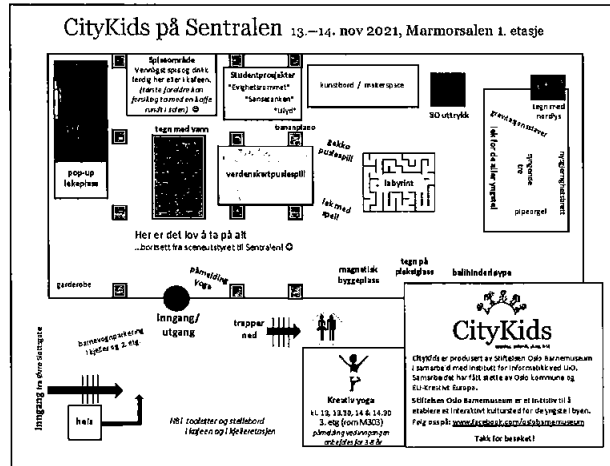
CityKids på Sentralen 13.–14. nov 2021, Marmorsalen 1. etasje

Spiseområde
Vennligst spis og drikk ferdig her eller i kafeen. (tenkte foreldre kan forsikre tomme en kaffe rundt i salen) ☺

Studentprosjekter
"Evighetsrammet"
"Sansesanken"
"Ulye"

kunstbord / makerspace

3D uttrykk

tegn med nordlys

grandiosemusiker

rød for de aller yngste

leke og musikk

nyskapingsmuseet

pipeorgel

tegn med vann

gamepiano

pop-up lekeplass

verdenskartpuslespill

Bekke puslespill

labyrint

lek med spill

Her er det lov å ta på alt
...bortsett fra sceneutstyret til Sentralen! ☺

garderobe

påmelding yoga

magnetisk byggeplass

tegn på pleksiglass

ballhinderløype

Inngang/ utgang

barnevognparkering i kjeller og 2. etg.

trapper ned

Inngang fra Øvre Slottsgate

heis

NB! toaletter og stellebord i kafeen og i kjelleretasjen

Kreativ yoga
kl. 13, 13.30, 14 & 14.30
3. etg (rom M303)
påmelding ved inngangen
anbefales for 3-8 år

CityKids

CityKids er produsert av Stiftelsen Oslo Barnemuseum i samarbeid med Institutt for informatikk ved UiO, Sansebarnet. Har fått støtte av Oslo kommune og EU-Kreativt Europa.
Stiftelsen Oslo Barnemuseum er et initiativ til å etablere et interaktivt kultursted for de yngste i byen.
Følg oss på: www.facebook.com/oslobarnemuseum

Takk for besøket!